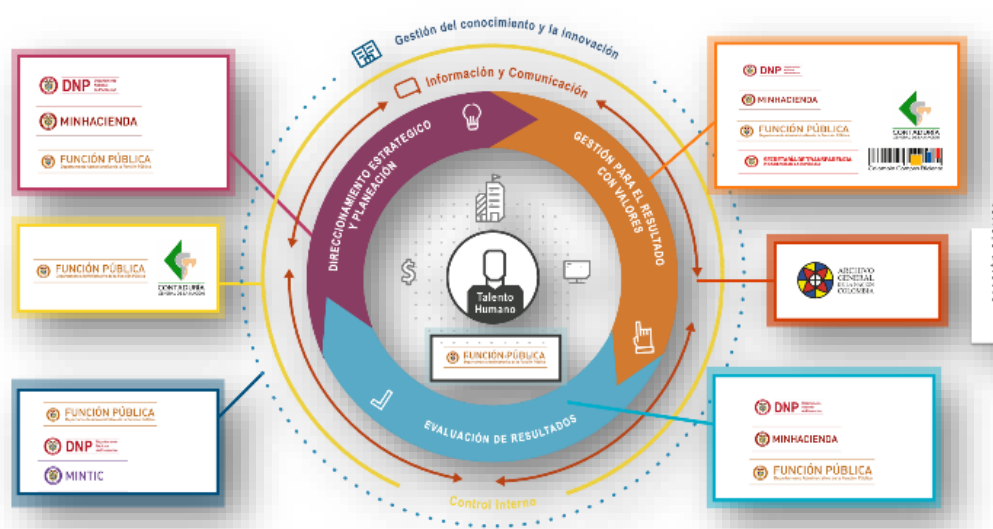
Gestión del conocimiento y la innovación

Información y Comunicación

DNP

MINHACIENDA

FUNCIÓN PÚBLICA

DIRECCIONAMIENTO ESTRATÉGICO Y PLANEACIÓN

GESTIÓN PARA EL RESULTADO CON VALORES

DNP

MINHACIENDA

FUNCIÓN PÚBLICA

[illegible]

CONTRALORÍA

Colombia Compra Eficiente

FUNCIÓN PÚBLICA

CONTRALORÍA

Talento Humano

ARCHIVO GENERAL DE LA NACIÓN COLOMBIA

FUNCIÓN PÚBLICA

FUNCIÓN PÚBLICA

DNP

MINTIC

EVALUACIÓN DE RESULTADOS

DNP

MINHACIENDA

FUNCIÓN PÚBLICA

Control Interno